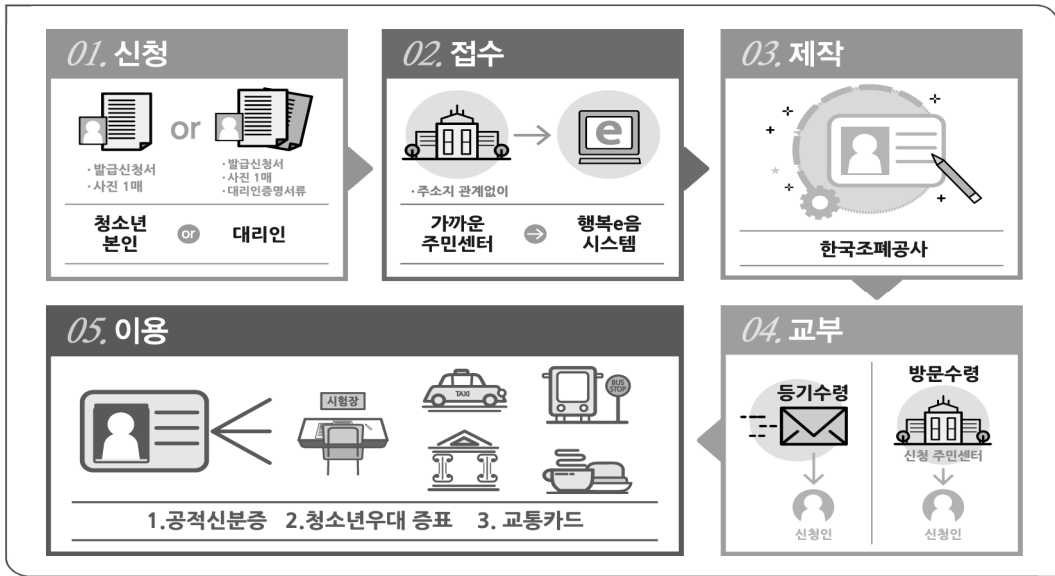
01. 신청

or

·발급신청서
·사진 1매

·발급신청서
·사진 1매
·대리인증명서류

청소년 본인 or 대리인

02. 접수

·주소지 관계없이

가까운 주민센터 → 행복e음 시스템

03. 제작

한국조폐공사

04. 교부

등기수령

신청인

방문수령

신청 주민센터

신청인

05. 이용

시험장

TAXI

BUS STOP

1.공적신분증 2.청소년우대 증표 3. 교통카드